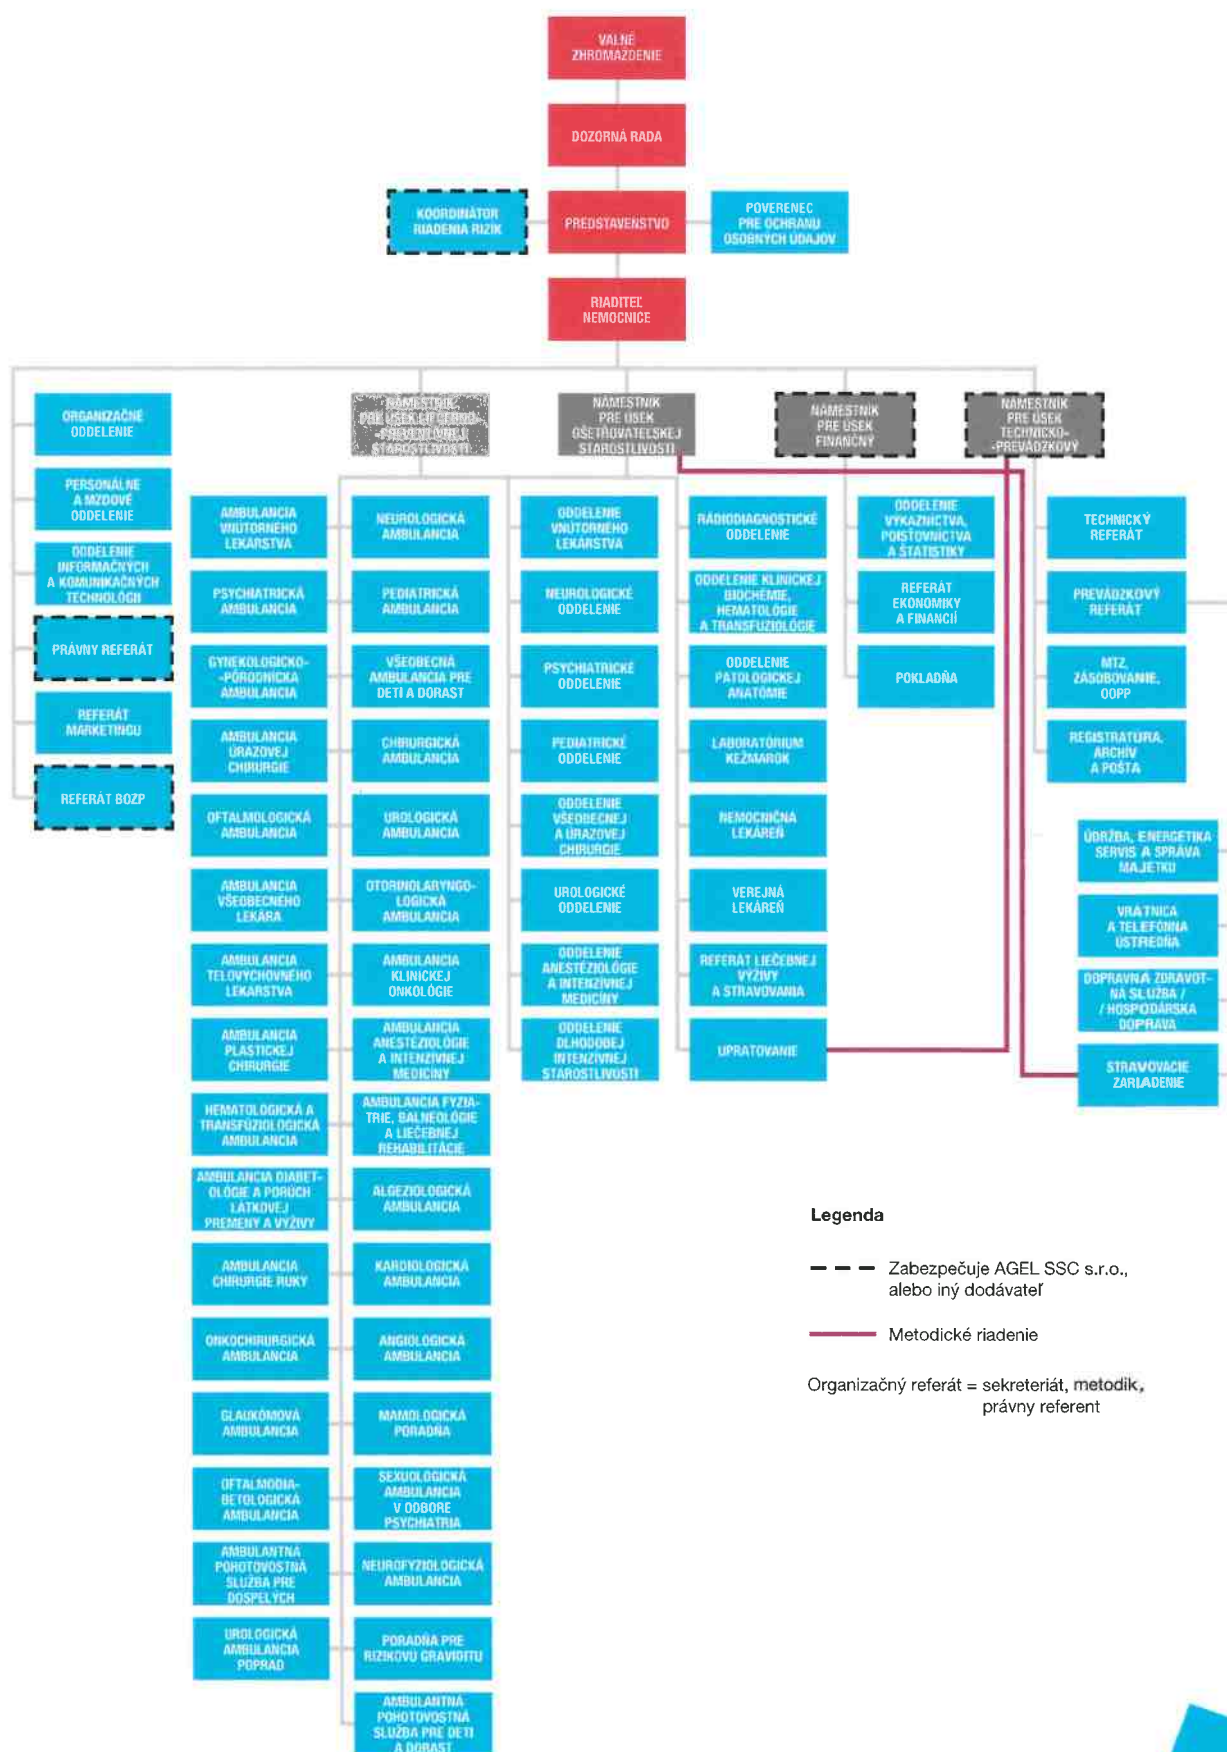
VALNÉ ZHROMAŽDENIE

DOZORNÁ RADA

KOORDINÁTOR RIADENIA RIZÍK

PREDSTAVENSTVO

POVERENEC PRE OCHRANU OSOBNÝCH ÚDAJOV

RIADITEĽ NEMOCNICE

ORGANIZAČNÉ ODDELENIE

PERSONÁLNE A MZDOVÉ ODDELENIE

ODDELENIE INFORMAČNÝCH A KOMUNIKAČNÝCH TECHNOLÓGIÍ

PRÁVNY REFERÁT

REFERÁT MARKETINGU

REFERÁT BOZP

NÁMESTNÍK PRE ÚSEK LIEČEBNO-PREVENTÍVNEJ STAROSTLIVOSTI

NÁMESTNÍK PRE ÚSEK OŠETROVATEĽSKEJ STAROSTLIVOSTI

NÁMESTNÍK PRE ÚSEK FINANČNÝ

NÁMESTNÍK PRE ÚSEK TECHNICKO-PREVÁDZKOVÝ

AMBULANCIA VNÚTORNÉHO LEKÁRSTVA

PSYCHIATRICKÁ AMBULANCIA

GYNEKOLOGICKO-PÔRODNÍCKA AMBULANCIA

AMBULANCIA ÚRAZOVEJ CHIRURGIE

OFTALMOLOGICKÁ AMBULANCIA

AMBULANCIA VŠEOBECNÉHO LEKÁRA

AMBULANCIA TELOVÝCHOVNÉHO LEKÁRSTVA

AMBULANCIA PLASTICKEJ CHIRURGIE

HEMATOLOGICKÁ A TRANSFÚZIOLOGICKÁ AMBULANCIA

AMBULANCIA DIABETOLÓGIE A PORÚCH LÁTKOVEJ PREMENY A VÝŽIVY

AMBULANCIA CHIRURGIE RUKY

ONKOCHIRURGICKÁ AMBULANCIA

GLAUKÓMOVÁ AMBULANCIA

OFTALMODIABETOLOGICKÁ AMBULANCIA

AMBULANTNÁ POHOTOVOSTNÁ SLUŽBA PRE DOSPELÝCH

UROLOGICKÁ AMBULANCIA POPRAD

NEUROLOGICKÁ AMBULANCIA

PEDIATRICKÁ AMBULANCIA

VŠEOBECNÁ AMBULANCIA PRE DETI A DORAST

CHIRURGICKÁ AMBULANCIA

UROLOGICKÁ AMBULANCIA

OTORINOLARYNGOLOGICKÁ AMBULANCIA

AMBULANCIA KLINICKEJ ONKOLÓGIE

AMBULANCIA ANESTÉZIOLÓGIE A INTENZÍVNEJ MEDICÍNY

AMBULANCIA FYZIATRIE, BALNEOLÓGIE A LIEČEBNEJ REHABILITÁCIE

ALGEZIOLOGICKÁ AMBULANCIA

KARDIOLOGICKÁ AMBULANCIA

ANGIOLOGICKÁ AMBULANCIA

MAMOLOGICKÁ PORADŇA

SEXUOLOGICKÁ AMBULANCIA V ODBORE PSYCHIATRIA

NEUROFYZIOLOGICKÁ AMBULANCIA

PORADŇA PRE RIZIKOVÚ GRAVIDITU

AMBULANTNÁ POHOTOVOSTNÁ SLUŽBA PRE DETI A DORAST

ODDELENIE VNÚTORNÉHO LEKÁRSTVA

NEUROLOGICKÉ ODDELENIE

PSYCHIATRICKÉ ODDELENIE

PEDIATRICKÉ ODDELENIE

ODDELENIE VŠEOBECNEJ A ÚRAZOVEJ CHIRURGIE

UROLOGICKÉ ODDELENIE

ODDELENIE ANESTÉZIOLÓGIE A INTENZÍVNEJ MEDICÍNY

ODDELENIE DLHODOBEJ INTENZÍVNEJ STAROSTLIVOSTI

RÁDIODIAGNOSTICKÉ ODDELENIE

ODDELENIE KLINICKEJ BIOCHÉMIE, HEMATOLÓGIE A TRANSFÚZIOLÓGIE

ODDELENIE PATOLOGICKEJ ANATÓMIE

LABORATÓRIUM KEŽMAROK

NEMOCNIČNÁ LEKÁREŇ

VEREJNÁ LEKÁREŇ

REFERÁT LIEČEBNEJ VÝŽIVY A STRAVOVANIA

UPRATOVANIE

ODDELENIE VÝKAZNÍCTVA, POISŤOVNÍCTVA A ŠTATISTIKY

REFERÁT EKONOMIKY A FINANCIÍ

POKLADŇA

TECHNICKÝ REFERÁT

PREVÁDZKOVÝ REFERÁT

MTZ, ZÁSOBOVANIE, OOPP

REGISTRATÚRA, ARCHÍV A POŠTA

ÚDRŽBA, ENERGETIKA SERVIS A SPRÁVA MAJETKU

VRÁTNICA A TELEFÓNNA ÚSTREDŇA

DOPRAVNÁ ZDRAVOTNÁ SLUŽBA / HOSPODÁRSKA DOPRAVA

STRAVOVACIE ZARIADENIE

Legenda

Zabezpečuje AGEL SSC s.r.o., alebo iný dodávateľ

Metodické riadenie

Organizačný referát = sekreteriát, metodik, právny referent